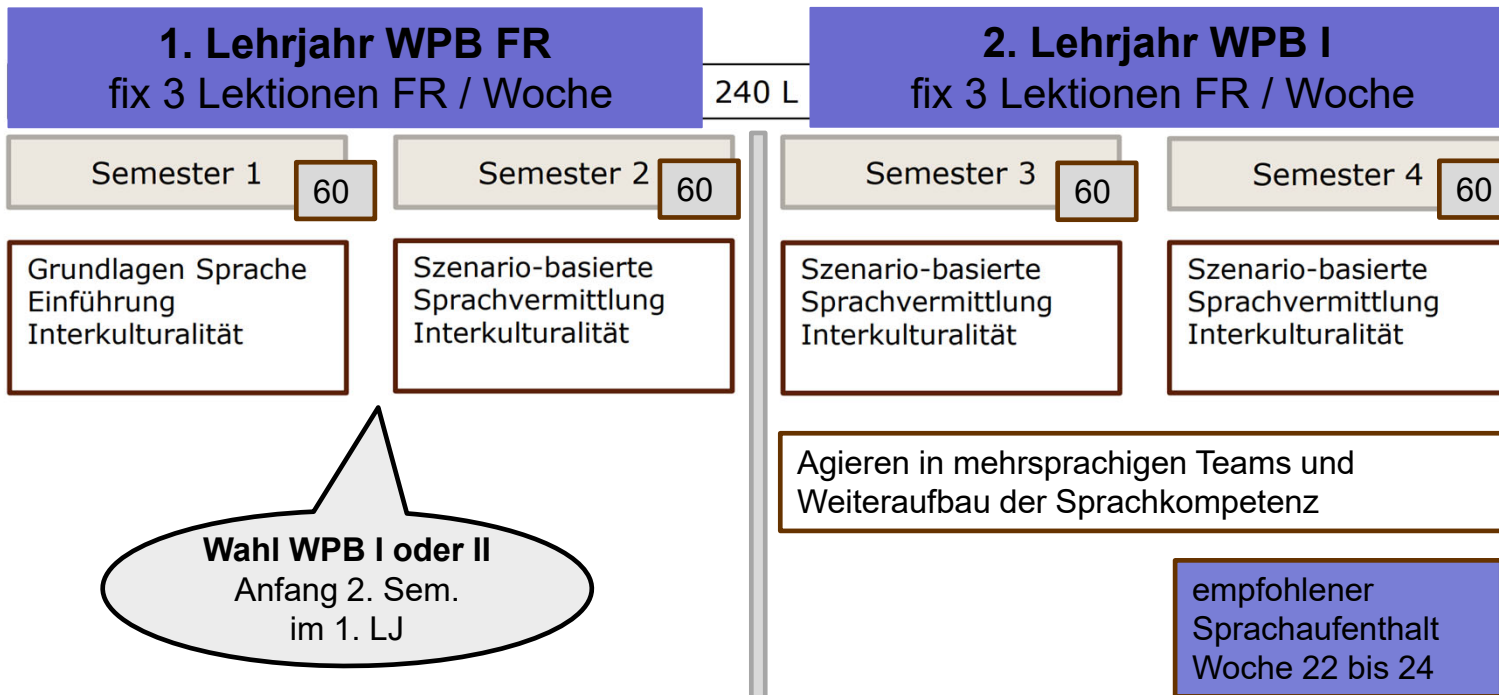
1. Lehrjahr WPB FR
fix 3 Lektionen FR / Woche

240 L

2. Lehrjahr WPB I
fix 3 Lektionen FR / Woche

Semester 1 60

Semester 2 60

Semester 3 60

Semester 4 60

Grundlagen Sprache
Einführung
Interkulturalität

Szenario-basierte
Sprachvermittlung
Interkulturalität

Szenario-basierte
Sprachvermittlung
Interkulturalität

Szenario-basierte
Sprachvermittlung
Interkulturalität

Agieren in mehrsprachigen Teams und Weiteraufbau der Sprachkompetenz

**Wahl WPB I oder II**
Anfang 2. Sem.
im 1. LJ

empfohlener
Sprachaufenthalt
Woche 22 bis 24